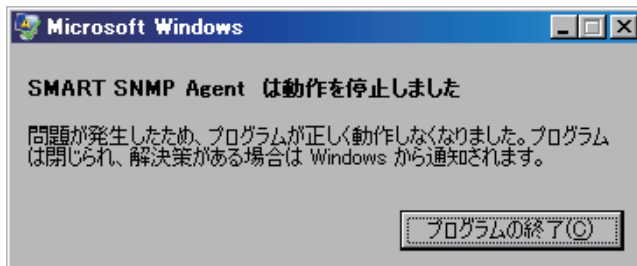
Microsoft Windows

SMART SNMP Agent は動作を停止しました

問題が発生したため、プログラムが正しく動作しなくなりました。プログラムは閉じられ、解決策がある場合は Windows から通知されます。

プログラムの終了(C)